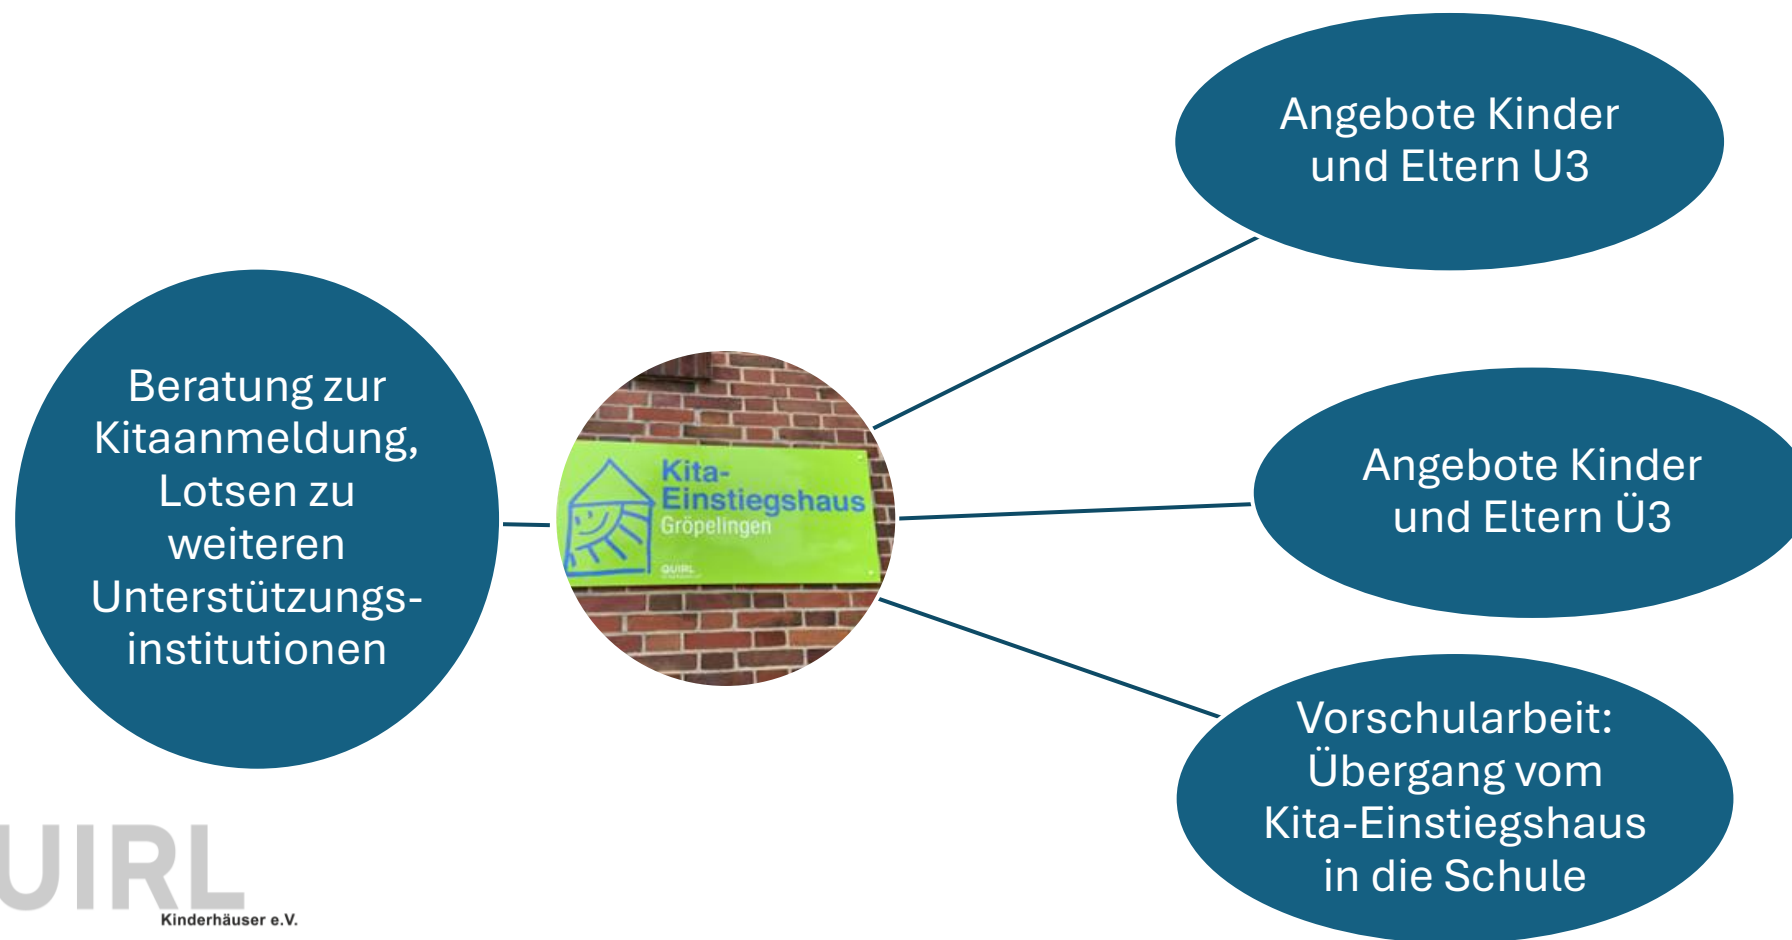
Beratung zur Kitaanmeldung, Lotsen zu weiteren Unterstützungsinstitutionen

Kita-Einstiegshaus
Gröpelingen
QUIRL

Angebote Kinder und Eltern U3

Angebote Kinder und Eltern Ü3

Vorschularbeit: Übergang vom Kita-Einstiegshaus in die Schule

UIRL
Kinderhäuser e.V.